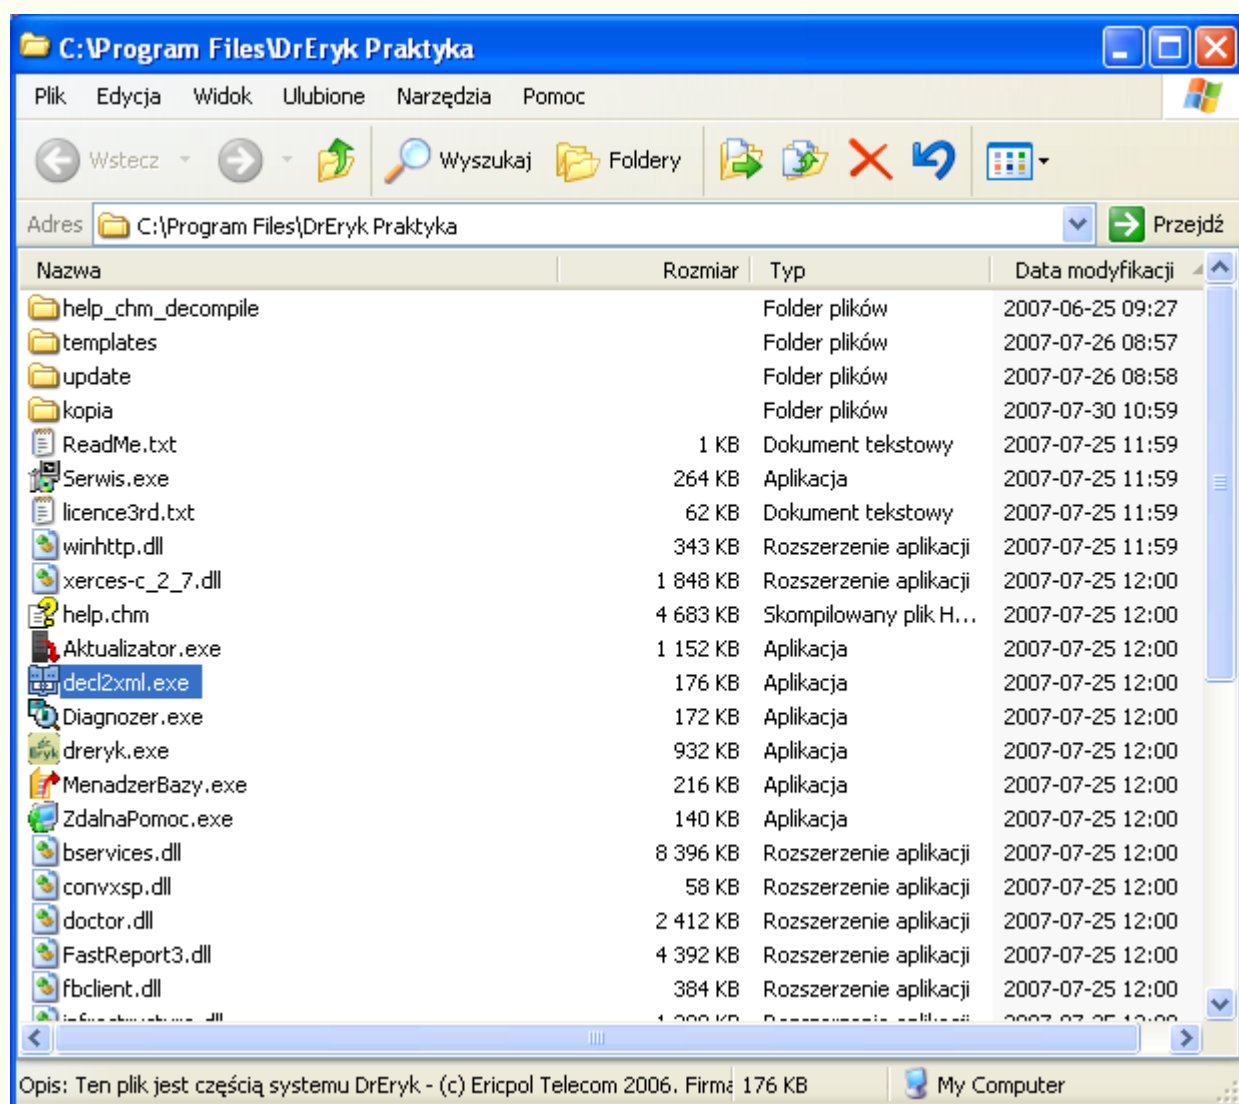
C:\Program Files\DrEryk Praktyka

Plik Edycja Widok Ulubione Narzędzia Pomoc

Wstecz Wyszukaj Foldery

Adres C:\Program Files\DrEryk Praktyka Przejdź

| Nazwa | Rozmiar | Typ | Data modyfikacji |
|---|---|---|---|
| help_chm_decompile | | Folder plików | 2007-06-25 09:27 |
| templates | | Folder plików | 2007-07-26 08:57 |
| update | | Folder plików | 2007-07-26 08:58 |
| kopia | | Folder plików | 2007-07-30 10:59 |
| ReadMe.txt | 1 KB | Dokument tekstowy | 2007-07-25 11:59 |
| Serwis.exe | 264 KB | Aplikacja | 2007-07-25 11:59 |
| licence3rd.txt | 62 KB | Dokument tekstowy | 2007-07-25 11:59 |
| winhttp.dll | 343 KB | Rozszerzenie aplikacji | 2007-07-25 11:59 |
| xerces-c_2_7.dll | 1 848 KB | Rozszerzenie aplikacji | 2007-07-25 12:00 |
| help.chm | 4 683 KB | Skompilowany plik H... | 2007-07-25 12:00 |
| Aktualizator.exe | 1 152 KB | Aplikacja | 2007-07-25 12:00 |
| decl2xml.exe | 176 KB | Aplikacja | 2007-07-25 12:00 |
| Diagnozer.exe | 172 KB | Aplikacja | 2007-07-25 12:00 |
| dreryk.exe | 932 KB | Aplikacja | 2007-07-25 12:00 |
| MenadzerBazy.exe | 216 KB | Aplikacja | 2007-07-25 12:00 |
| ZdalnaPomoc.exe | 140 KB | Aplikacja | 2007-07-25 12:00 |
| bservices.dll | 8 396 KB | Rozszerzenie aplikacji | 2007-07-25 12:00 |
| convxsp.dll | 58 KB | Rozszerzenie aplikacji | 2007-07-25 12:00 |
| doctor.dll | 2 412 KB | Rozszerzenie aplikacji | 2007-07-25 12:00 |
| FastReport3.dll | 4 392 KB | Rozszerzenie aplikacji | 2007-07-25 12:00 |
| fbclient.dll | 384 KB | Rozszerzenie aplikacji | 2007-07-25 12:00 |
| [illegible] | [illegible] | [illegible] | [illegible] |

Opis: Ten plik jest częścią systemu DrEryk - (c) Ericpol Telecom 2006. Firma 176 KB My Computer